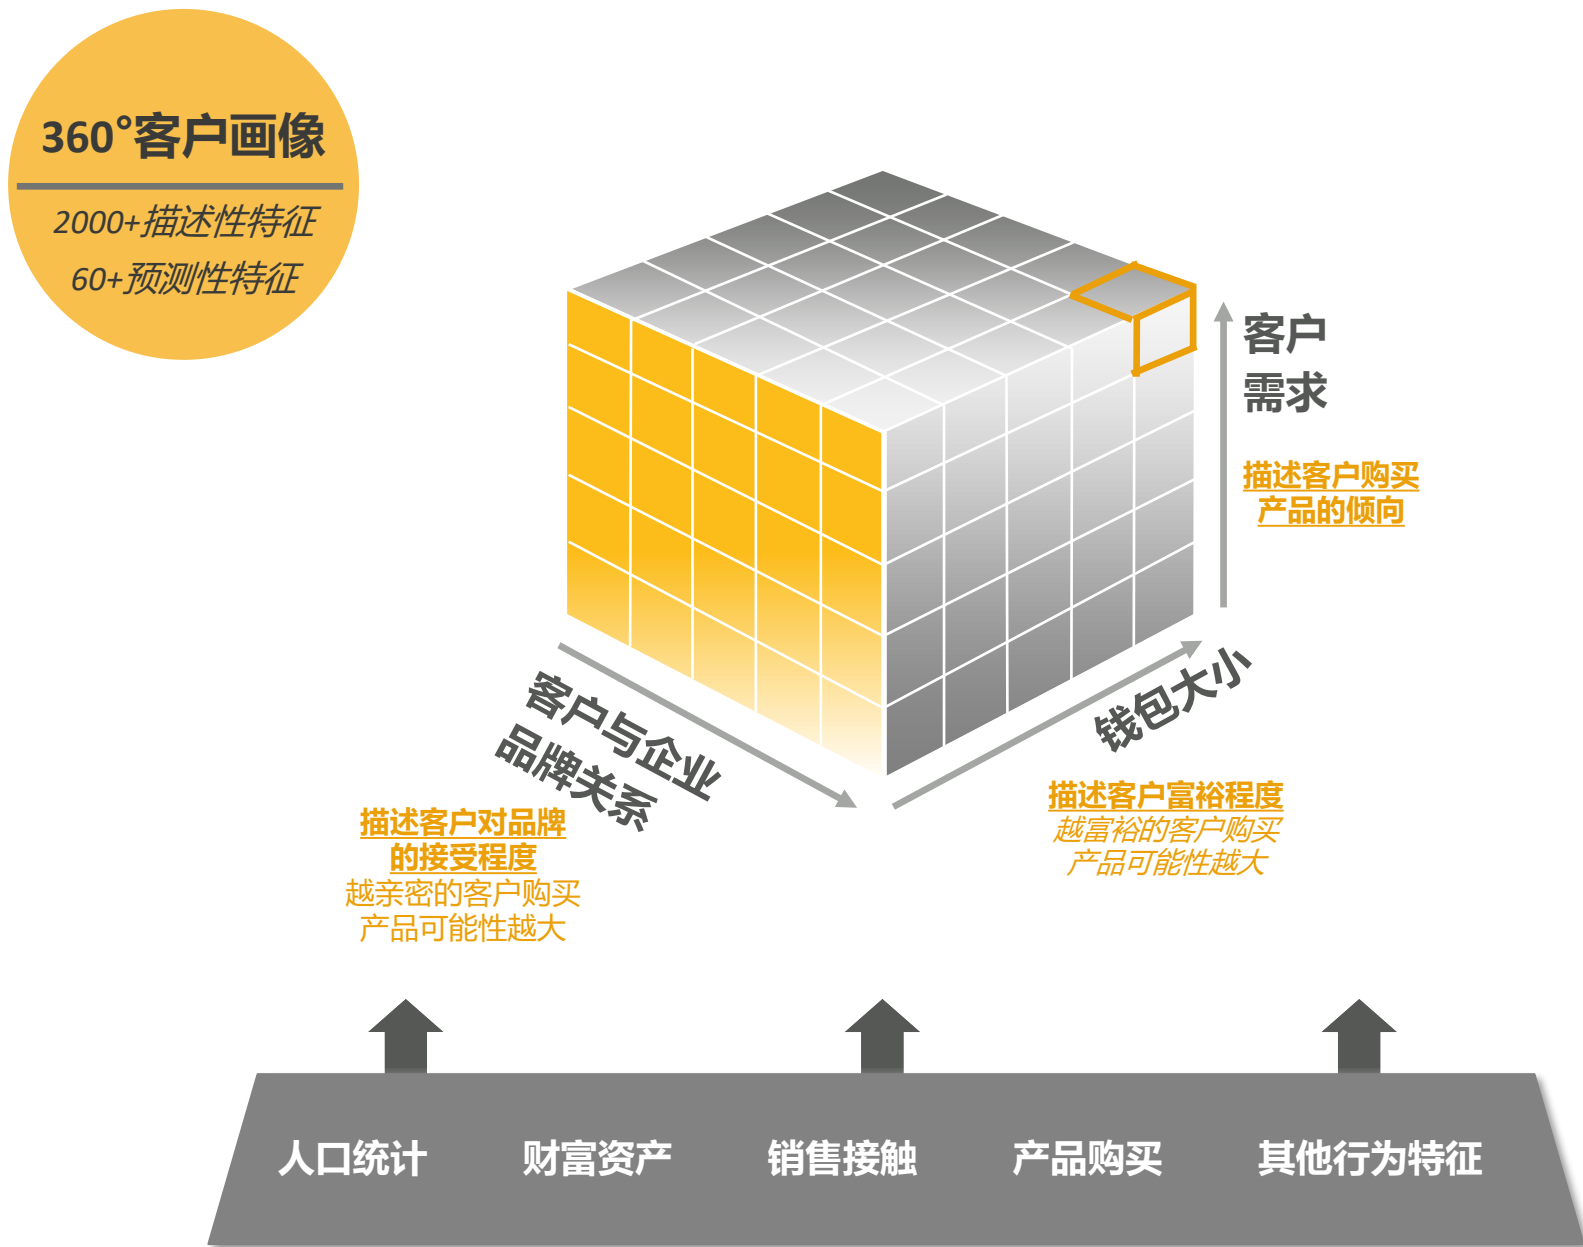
360°客户画像

2000+描述性特征

60+预测性特征

客户
需求

描述客户购买
产品的倾向

客户与企业
品牌关系

钱包大小

描述客户对品牌
的接受程度
越亲密的客户购买
产品可能性越大

描述客户富裕程度
越富裕的客户购买
产品可能性越大

人口统计　财富资产　销售接触　产品购买　其他行为特征